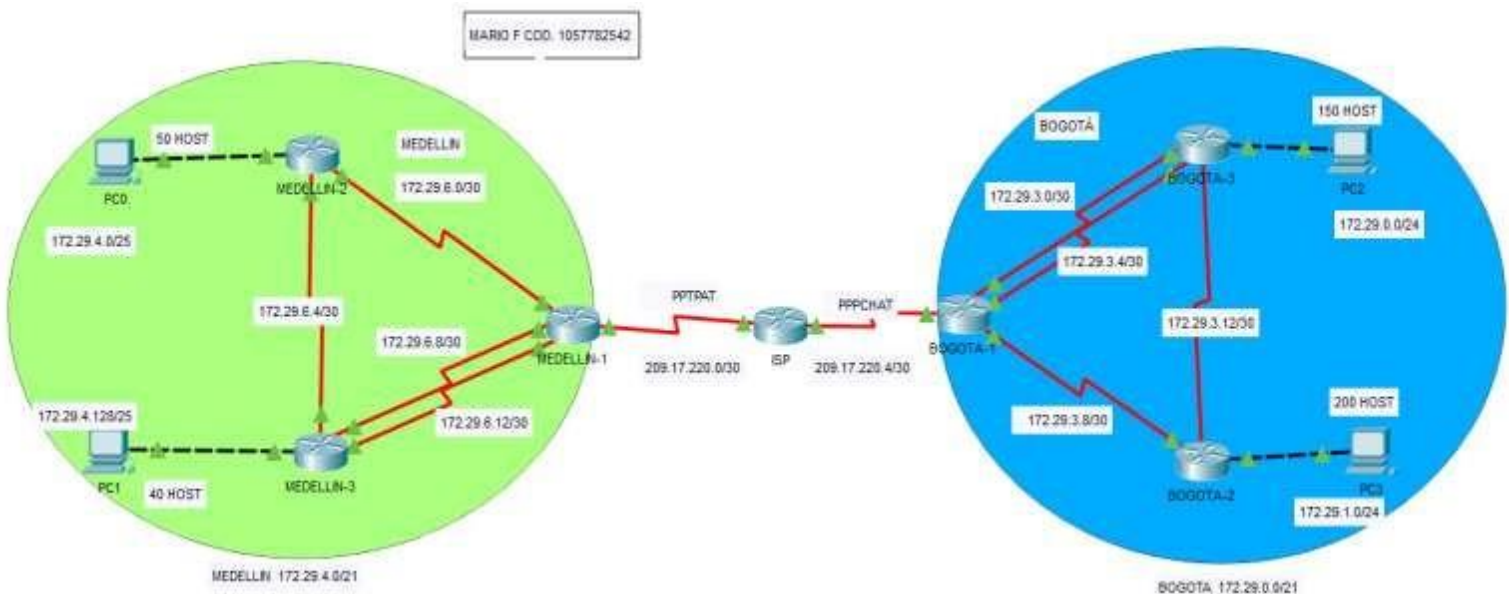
MARIO F COD. 1057782542

50 HOST

PC0

MEDELLIN-2

MEDELLIN

172.29.6.0/30

172.29.4.0/25

172.29.6.4/30

172.29.6.8/30

MEDELLIN-1

172.29.4.128/25

172.29.6.12/30

PC1

MEDELLIN-3

40 HOST

MEDELLIN 172.29.4.0/21

PPTPAT

ISP

PPPCHAT

209.17.220.0/30

209.17.220.4/30

BOGOTÁ

BOGOTA-3

150 HOST

PC2

172.29.3.0/30

172.29.0.0/24

172.29.3.4/30

BOGOTA-1

172.29.3.12/30

200 HOST

172.29.3.8/30

BOGOTA-2

PC3

172.29.1.0/24

BOGOTA 172.29.0.0/21